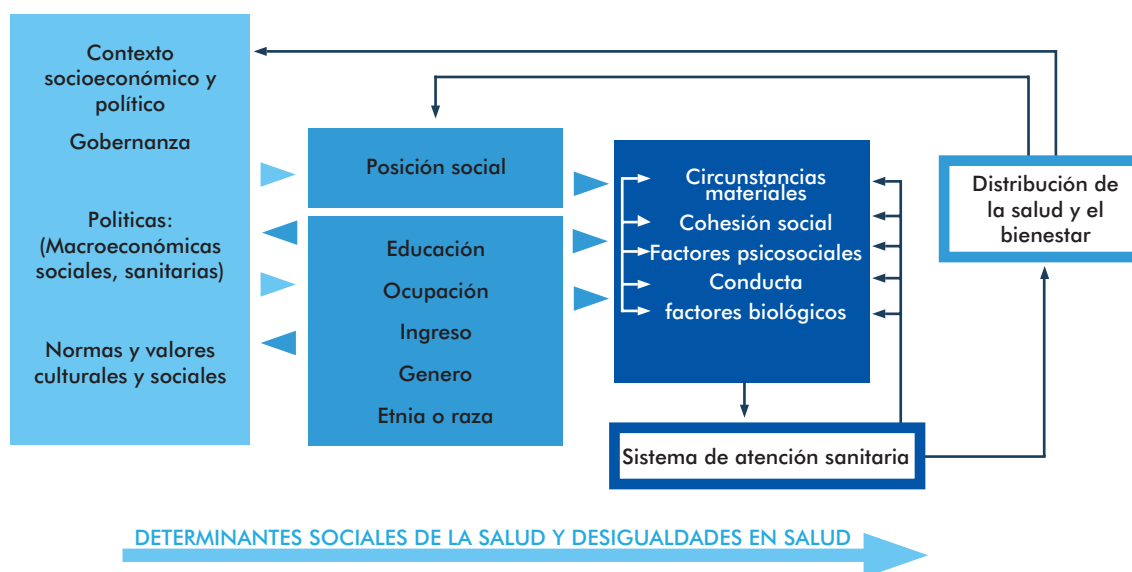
Contexto socioeconómico y político

Gobernanza

Politicas: (Macroeconómicas sociales, sanitarias)

Normas y valores culturales y sociales

Posición social

Educación

Ocupación

Ingreso

Genero

Etnia o raza

Circunstancias materiales

Cohesión social

Factores psicosociales

Conducta

factores biológicos

Distribución de la salud y el bienestar

Sistema de atención sanitaria

DETERMINANTES SOCIALES DE LA SALUD Y DESIGUALDADES EN SALUD